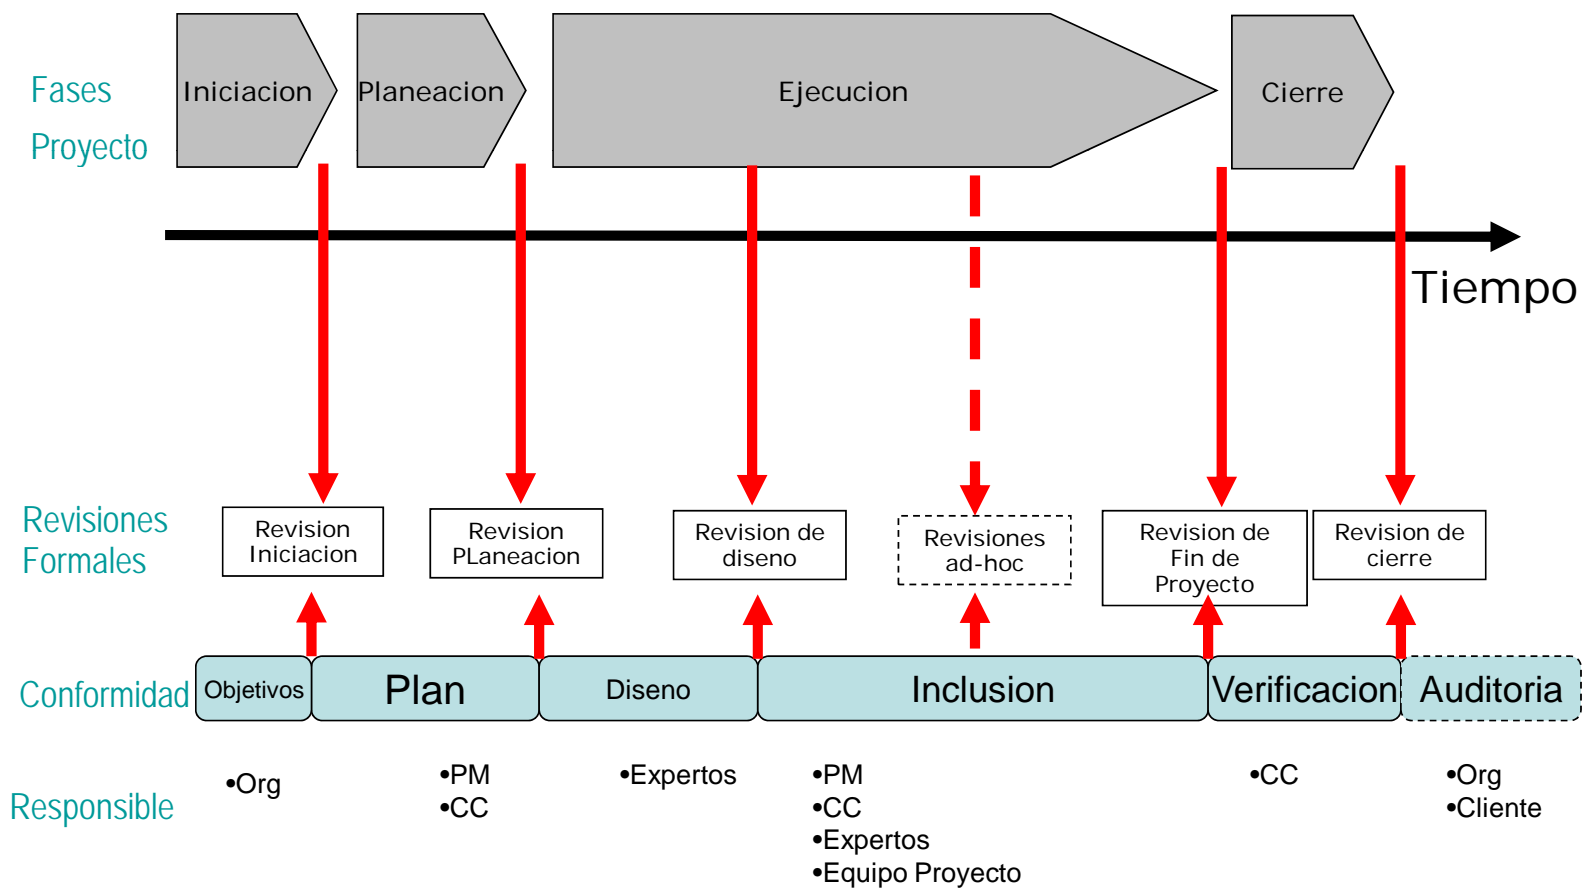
Fases Proyecto

Iniciacion

Planeacion

Ejecucion

Cierre

Tiempo

Revisiones Formales

Revision Iniciacion

Revision PLaneacion

Revision de diseno

Revisiones ad-hoc

Revision de Fin de Proyecto

Revision de cierre

Conformidad

Objetivos

Plan

Diseno

Inclusion

Verificacion

Auditoria

Responsible

•Org

•PM
•CC

•Expertos

•PM
•CC
•Expertos
•Equipo Proyecto

•CC

•Org
•Cliente